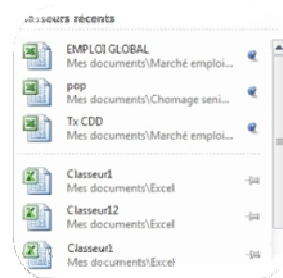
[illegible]sseurs récents

EMPLOI GLOBAL
Mes documents\Marché emploi...

pop
Mes documents\Chomage seni...

Tx CDD
Mes documents\Marché emploi...

Classeur1
Mes documents\Excel

Classeur12
Mes documents\Excel

Classeur1
Mes documents\Excel